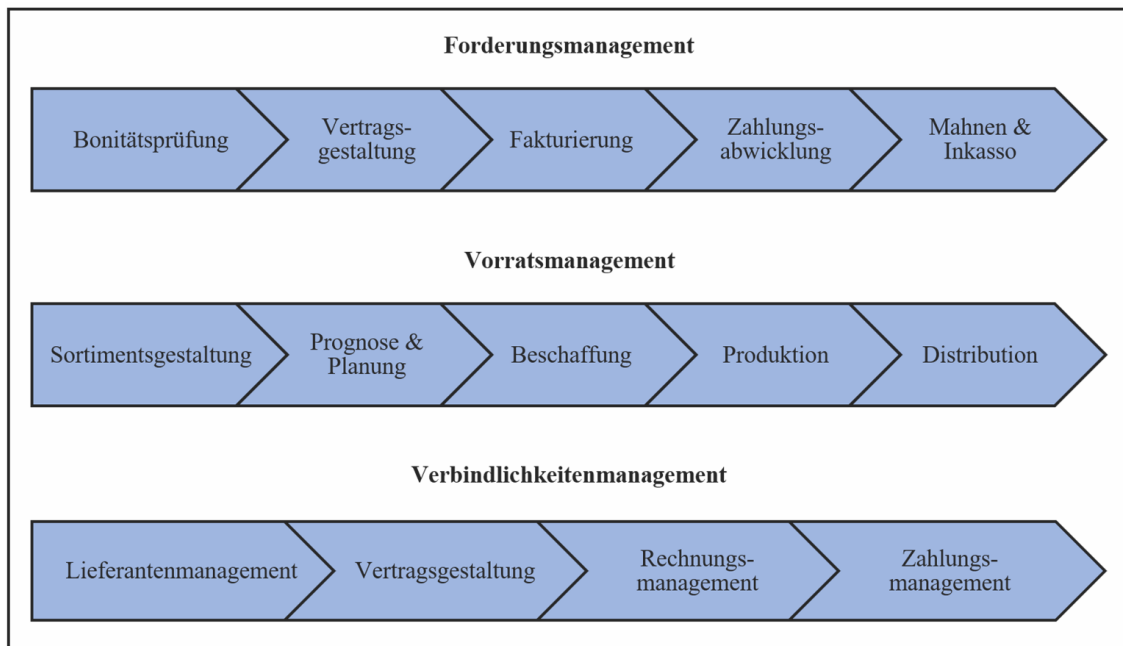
Forderungsmanagement

Bonitätsprüfung

Vertragsgestaltung

Fakturierung

Zahlungsabwicklung

Mahnen & Inkasso

Vorratsmanagement

Sortimentsgestaltung

Prognose & Planung

Beschaffung

Produktion

Distribution

Verbindlichkeitenmanagement

Lieferantenmanagement

Vertragsgestaltung

Rechnungsmanagement

Zahlungsmanagement